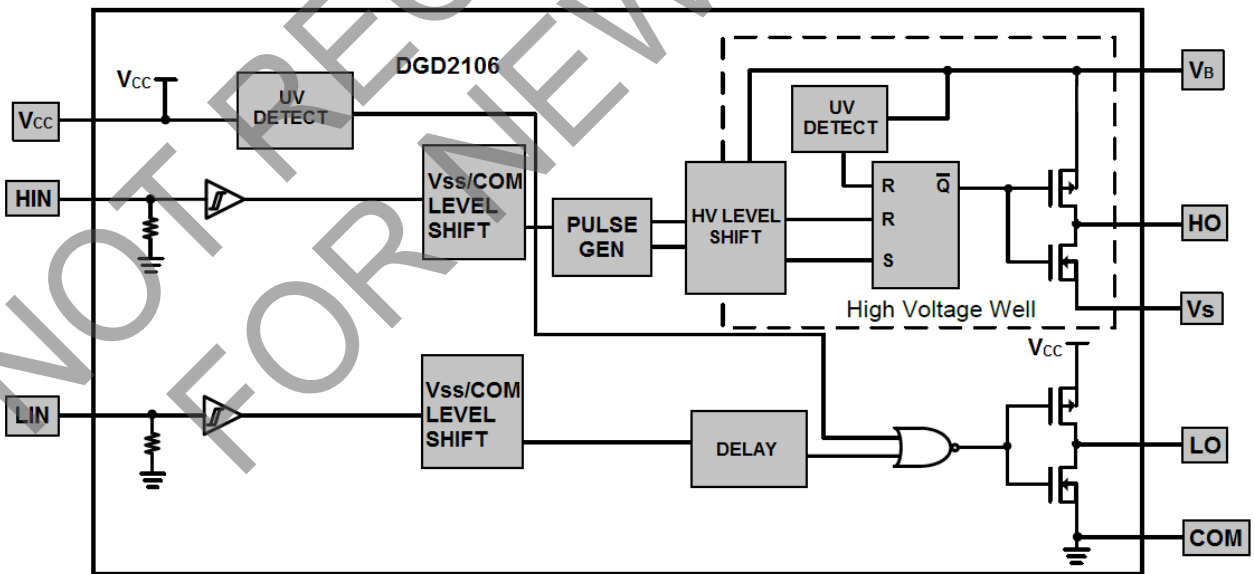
NOT RECOMMENDED FOR NEW

DGD2106

$V_{CC}$

UV DETECT

$V_{CC}$

HIN

Vss/COM LEVEL SHIFT

PULSE GEN

HV LEVEL SHIFT

UV DETECT

R

R

S

$\overline{Q}$

$V_B$

HO

Vs

High Voltage Well

$V_{CC}$

LIN

Vss/COM LEVEL SHIFT

DELAY

LO

COM